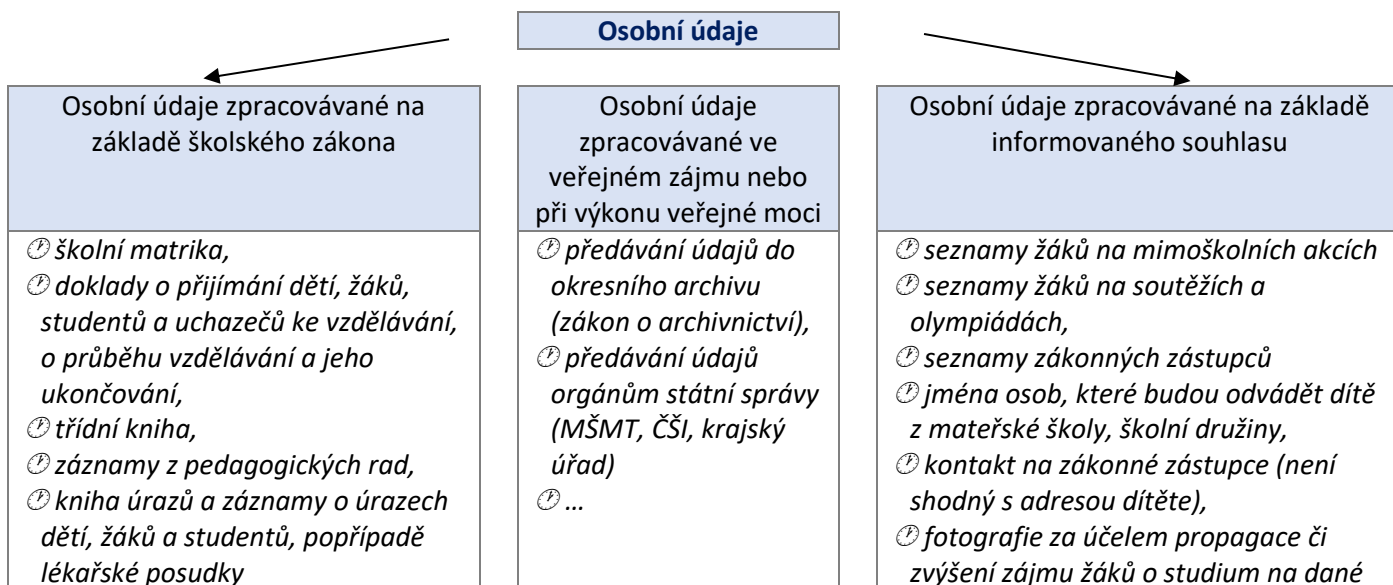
Osobní údaje

Osobní údaje zpracovávané na základě školského zákona

Osobní údaje zpracovávané ve veřejném zájmu nebo při výkonu veřejné moci

Osobní údaje zpracovávané na základě informovaného souhlasu

školní matrika,
doklady o přijímání dětí, žáků, studentů a uchazečů ke vzdělávání, o průběhu vzdělávání a jeho ukončování,
třídní kniha,
záznamy z pedagogických rad,
kniha úrazů a záznamy o úrazech dětí, žáků a studentů, popřípadě lékařské posudky

předávání údajů do okresního archivu (zákon o archivnictví),
předávání údajů orgánům státní správy (MŠMT, ČŠI, krajský úřad)
…

seznamy žáků na mimoškolních akcích
seznamy žáků na soutěžích a olympiádách,
seznamy zákonných zástupců
jména osob, které budou odvádět dítě z mateřské školy, školní družiny,
kontakt na zákonné zástupce (není shodný s adresou dítěte),
fotografie za účelem propagace či zvýšení zájmu žáků o studium na dané